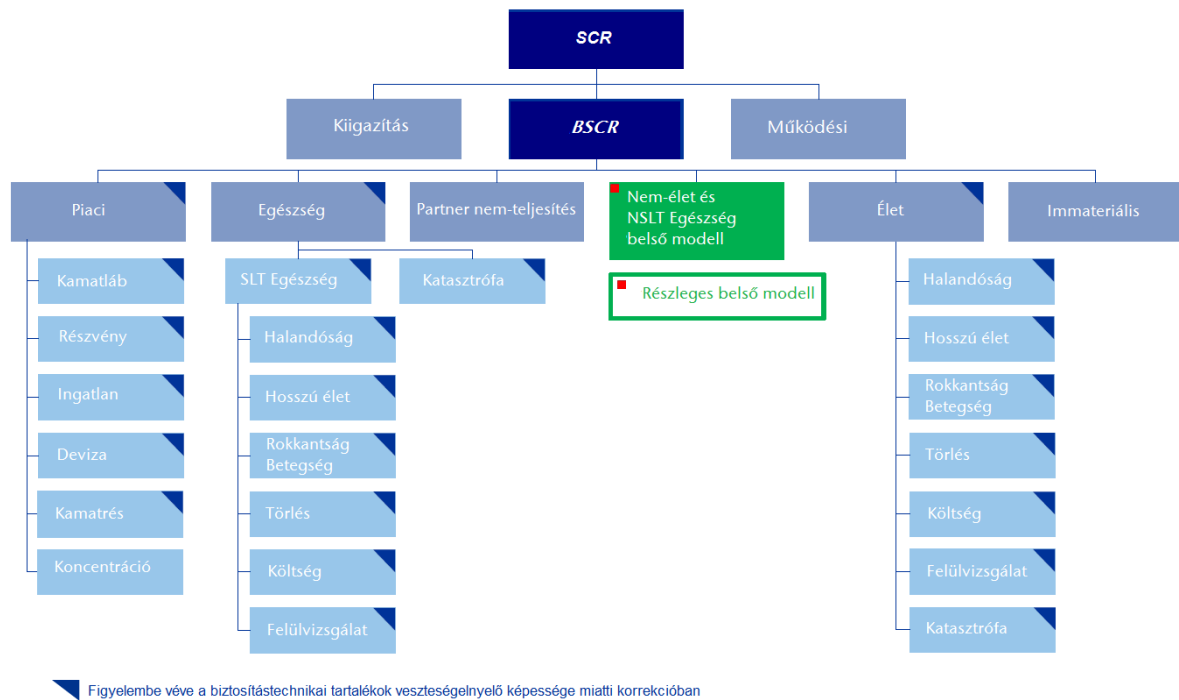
SCR

Kiigazítás

BSCR

Működési

Piaci

Egészség

Partner nem-teljesítés

Nem-élet és NSLT Egészség belső modell

Élet

Immateriális

Kamatláb

Részvény

Ingatlan

Deviza

Kamatrés

Koncentráció

SLT Egészség

Katasztrófa

Halandóság

Hosszú élet

Rokkantság Betegség

Törlés

Költség

Felülvizsgálat

Részleges belső modell

Halandóság

Hosszú élet

Rokkantság Betegség

Törlés

Költség

Felülvizsgálat

Katasztrófa

Figyelembe véve a biztosítástechnikai tartalékok veszteségelnyelő képessége miatti korrekcióban